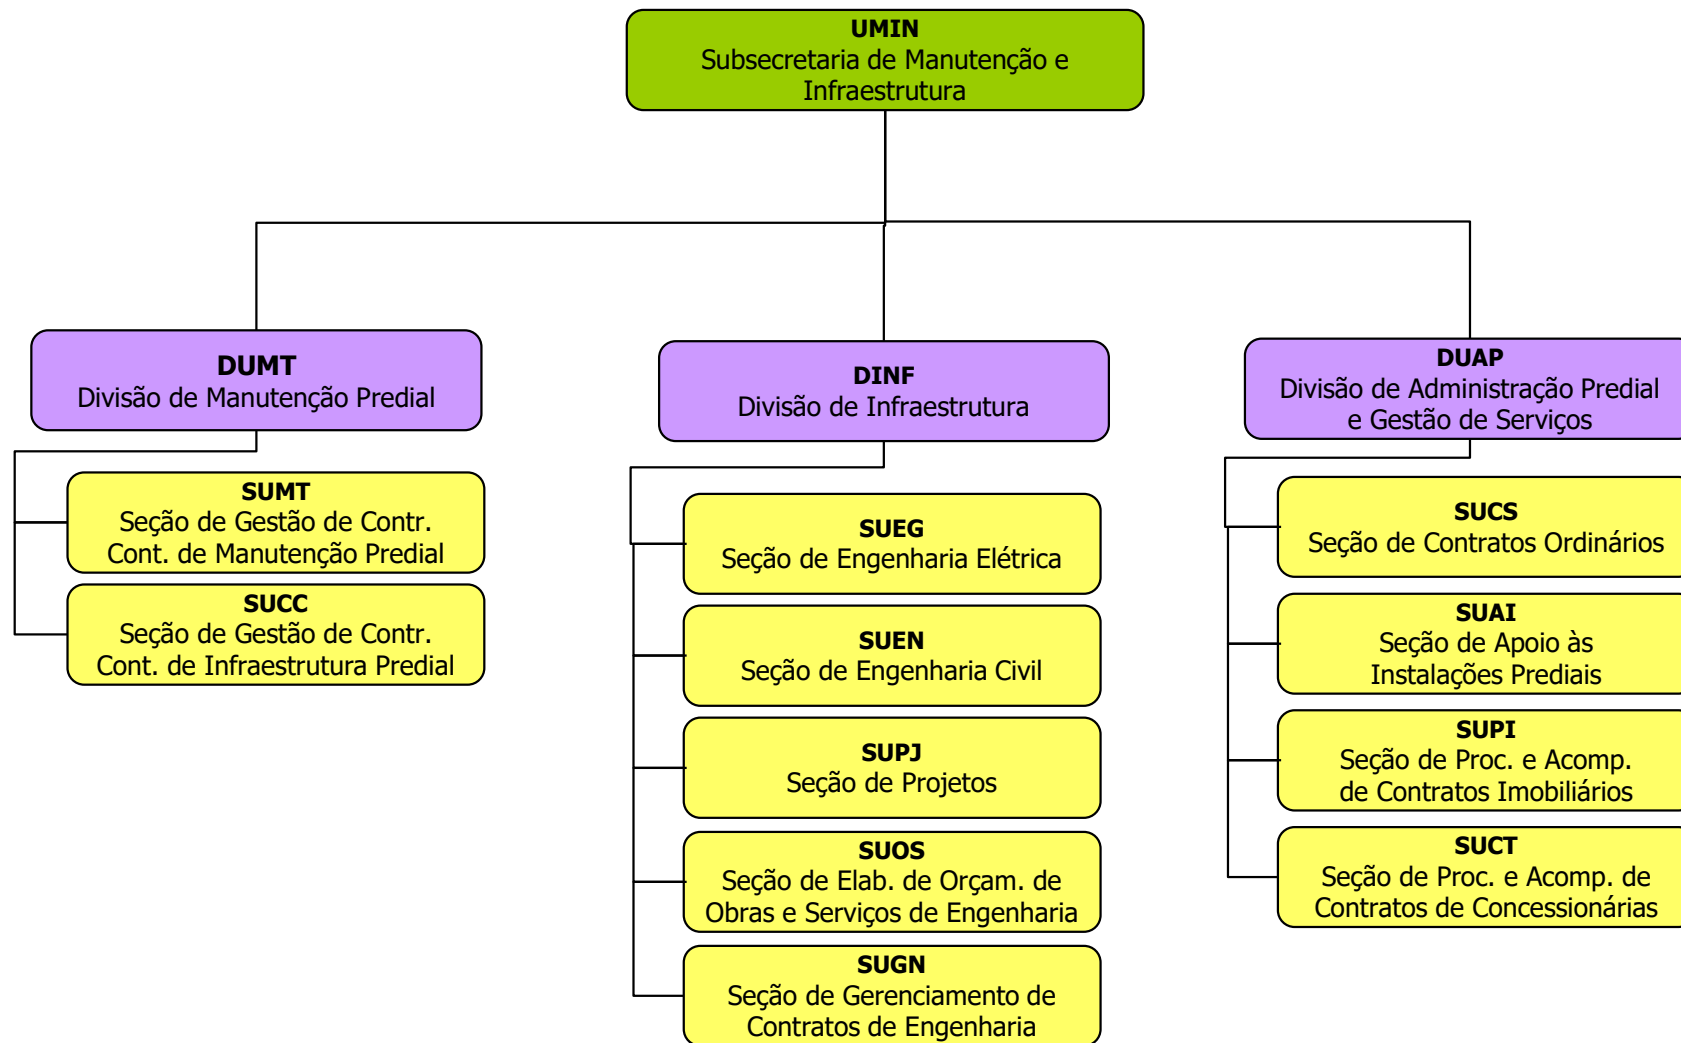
UMIN
Subsecretaria de Manutenção e Infraestrutura

DUMT
Divisão de Manutenção Predial

SUMT
Seção de Gestão de Contr. Cont. de Manutenção Predial

SUCC
Seção de Gestão de Contr. Cont. de Infraestrutura Predial

DINF
Divisão de Infraestrutura

SUEG
Seção de Engenharia Elétrica

SUEN
Seção de Engenharia Civil

SUPJ
Seção de Projetos

SUOS
Seção de Elab. de Orçam. de Obras e Serviços de Engenharia

SUGN
Seção de Gerenciamento de Contratos de Engenharia

DUAP
Divisão de Administração Predial e Gestão de Serviços

SUCS
Seção de Contratos Ordinários

SUAI
Seção de Apoio às Instalações Prediais

SUPI
Seção de Proc. e Acomp. de Contratos Imobiliários

SUCT
Seção de Proc. e Acomp. de Contratos de Concessionárias